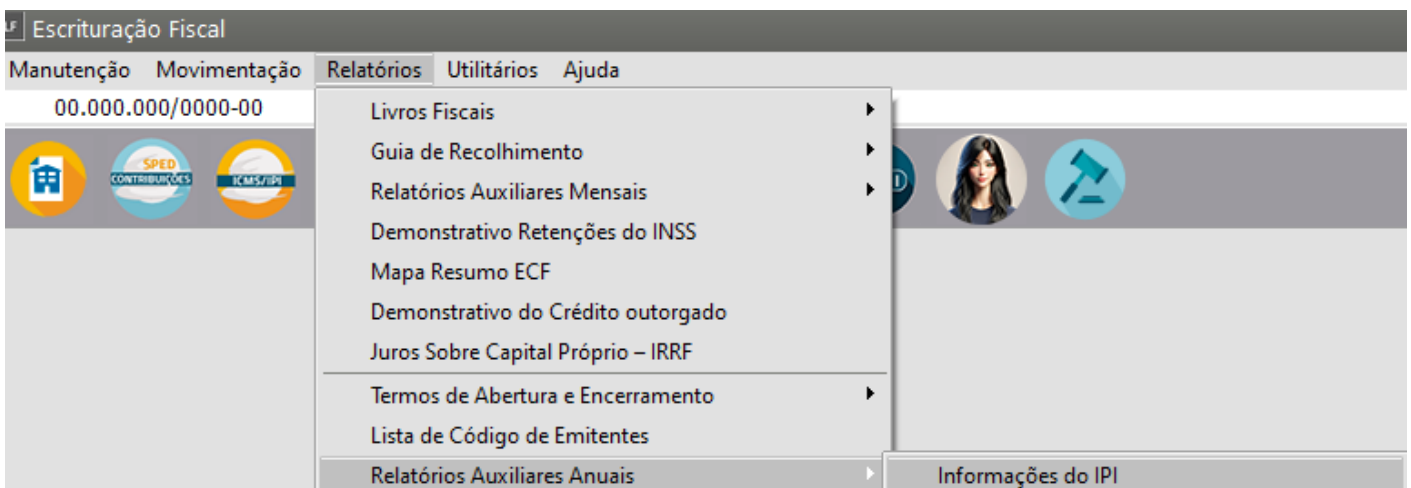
Escrituração Fiscal

Manutenção Movimentação Relatórios Utilitários Ajuda

00.000.000/0000-00

SPED CONTRIBUIÇÕES

ICMS/IPI

Livros Fiscais

Guia de Recolhimento

Relatórios Auxiliares Mensais

Demonstrativo Retenções do INSS

Mapa Resumo ECF

Demonstrativo do Crédito outorgado

Juros Sobre Capital Próprio – IRRF

Termos de Abertura e Encerramento

Lista de Código de Emitentes

Relatórios Auxiliares Anuais

Informações do IPI